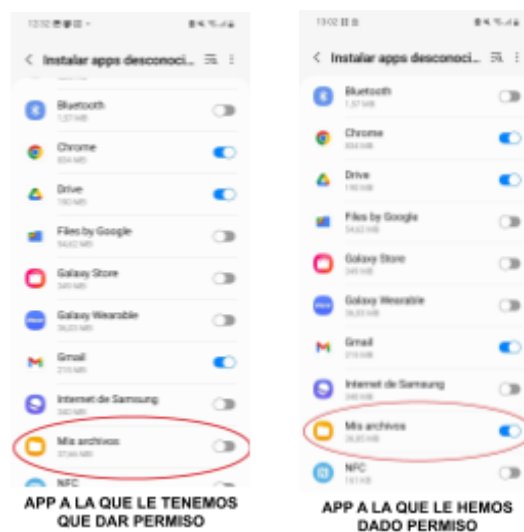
13:02 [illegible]

< Instalar apps desconoci...

Bluetooth
1,37 MB

Chrome
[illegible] MB

Drive
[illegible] MB

Files by Google
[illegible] MB

Galaxy Store
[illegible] MB

Galaxy Wearable
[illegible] MB

Gmail
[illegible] MB

Internet de Samsung
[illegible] MB

Mis archivos
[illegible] MB

NFC

APP A LA QUE LE TENEMOS QUE DAR PERMISO

13:02 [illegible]

< Instalar apps desconoci...

Bluetooth
1,37 MB

Chrome
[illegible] MB

Drive
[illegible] MB

Files by Google
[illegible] MB

Galaxy Store
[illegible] MB

Galaxy Wearable
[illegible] MB

Gmail
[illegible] MB

Internet de Samsung
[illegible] MB

Mis archivos
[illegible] MB

NFC
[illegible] MB

APP A LA QUE LE HEMOS DADO PERMISO